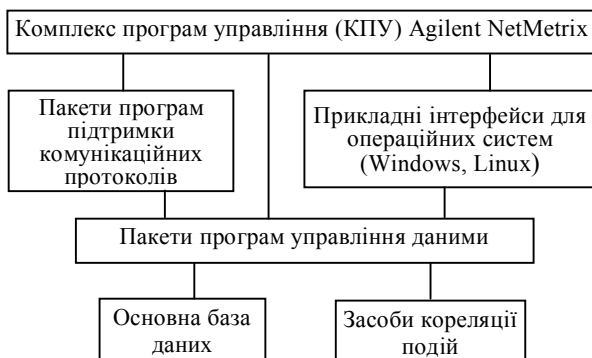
Комплекс програм управління (КПУ) Agilent NetMetrix

Пакети програм підтримки комунікаційних протоколів

Прикладні інтерфейси для операційних систем (Windows, Linux)

Пакети програм управління даними

Основна база даних

Засоби кореляції подій